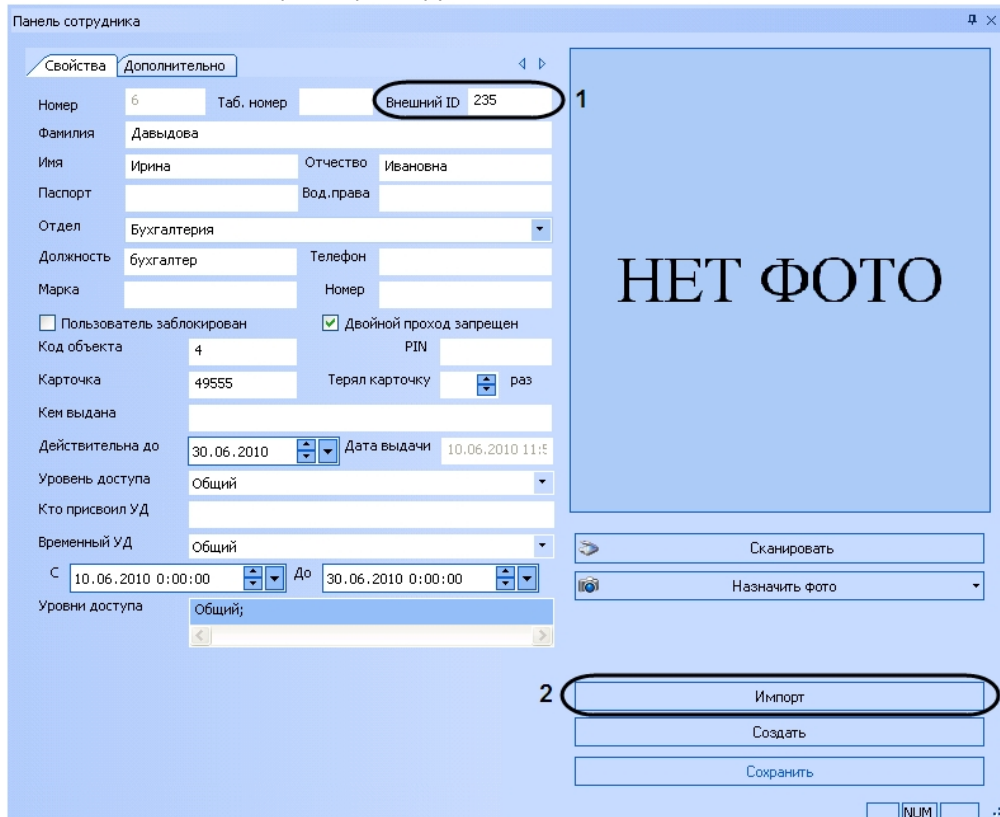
Панель сотрудника

Свойства Дополнительно

Номер 6 Таб. номер Внешний ID 235 1

Фамилия Давыдова

Имя Ирина Отчество Ивановна

Паспорт Вод.права

Отдел Бухгалтерия

Должность бухгалтер Телефон

Марка Номер

Пользователь заблокирован Двойной проход запрещен

Код объекта 4 PIN

Карточка 49555 Терял карточку раз

Кем выдана

Действительна до 30.06.2010 Дата выдачи 10.06.2010 11:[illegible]

Уровень доступа Общий

Кто присвоил УД

Временный УД Общий

С 10.06.2010 0:00:00 До 30.06.2010 0:00:00

Уровни доступа Общий;

НЕТ ФОТО

Сканировать

Назначить фото

2 Импорт

Создать

Сохранить

NUM